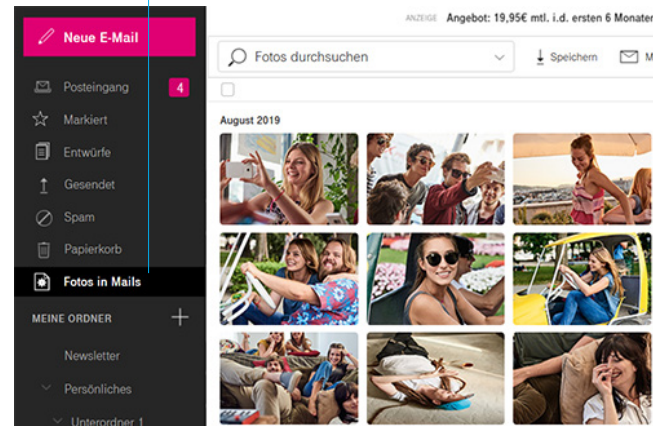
Neue E-Mail

Posteingang 4

Markiert

Entwürfe

Gesendet

Spam

Papierkorb

Fotos in Mails

MEINE ORDNER +

Newsletter

Persönliches

Unterordner 1

ANZEIGE Angebot: 19,95€ mtl. i.d. ersten 6 Monaten

Fotos durchsuchen

Speichern

M

August 2019